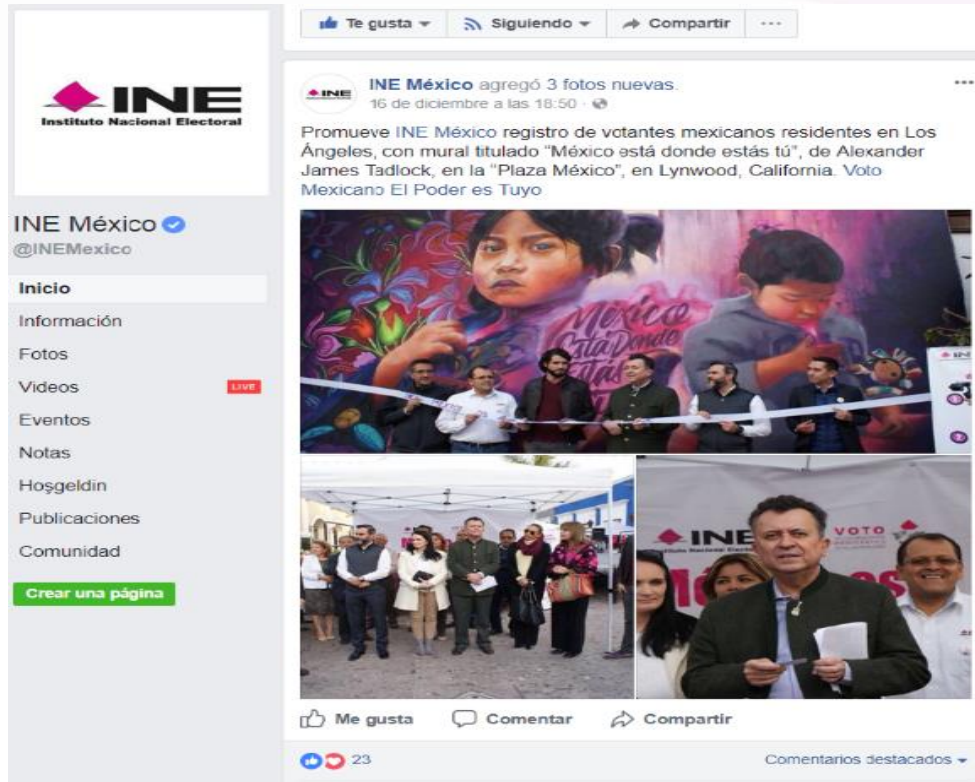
INE
Instituto Nacional Electoral

INE México
@INEMexico

Inicio
Información
Fotos
Videos LIVE
Eventos
Notas
Hoşgeldin
Publicaciones
Comunidad

Crear una página

Te gusta Siguiendo Compartir ···

INE
INE México agregó 3 fotos nuevas.
16 de diciembre a las 18:50 ·

···

Promueve INE México registro de votantes mexicanos residentes en Los Ángeles, con mural titulado "México está donde estás tú", de Alexander James Tadlock, en la "Plaza México", en Lynwood, California. Voto Mexicano El Poder es Tuyo

México Está Donde Estás

INE
Instituto Nacional Electoral
VOTO

Me gusta Comentar Compartir

23

Comentarios destacados